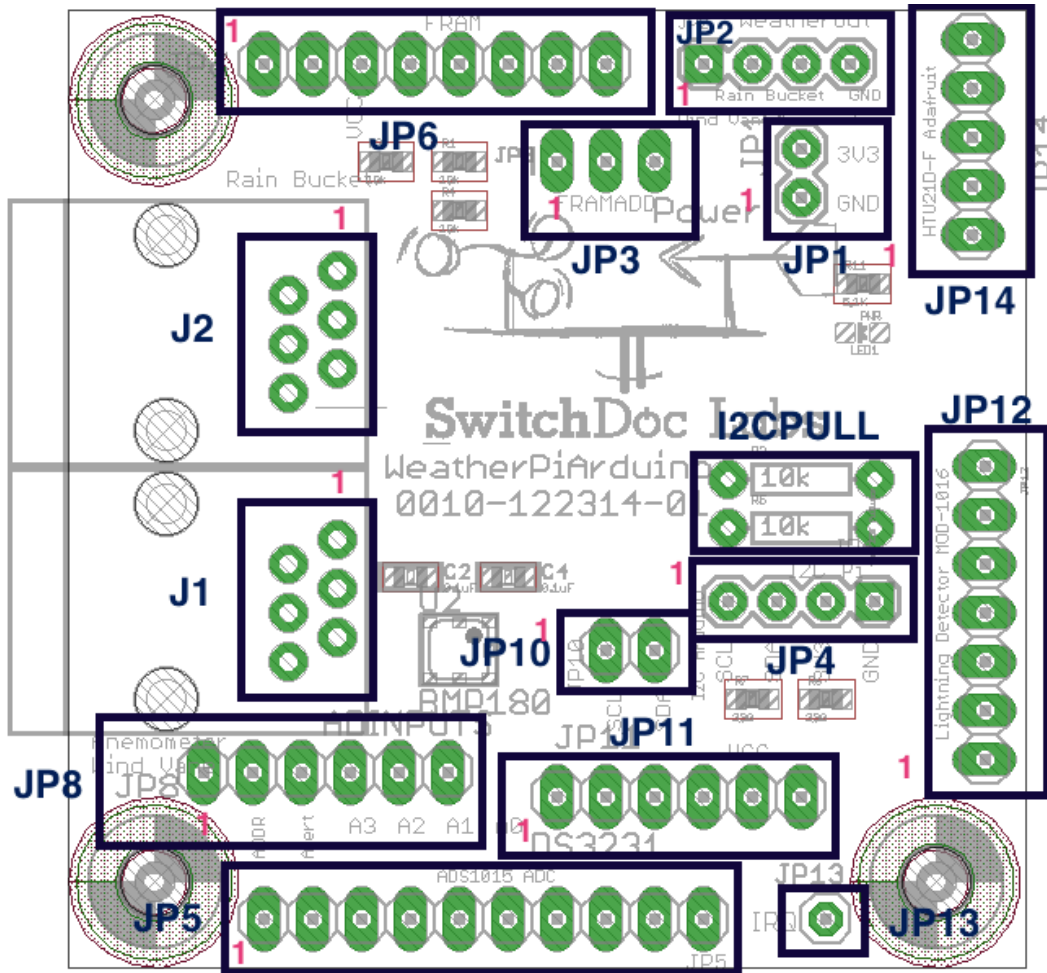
1
FRAM
JP2
WeatherOut
1
Rain Bucket
GND
Wind Vane
VCC
JP6
R1
10K
R4
10K
1
FRAMADD
JP3
JP4
3V3
1
GND
JP1
Power
HTU21D-F Adafruit
JP14
Rain Bucket
1
R11
5.1K
PWR
LED1
J2
SwitchDoc Labs
I2CPULL
JP12
WeatherPiArduino
0010-122314-01
10k
10k
1
J1
C2
0.1uF
C4
0.1uF
1
I2C P1
U2
JP10
JP10
SCL
SDA
GND
JP4
BMP180
Lightning Detector MOD-1016
ADINPUTS
JP11
JP11
VCC
Anemometer
Wind Vane
JP8
JP8
1
ADDR
Alert
A3
A2
A1
A0
1
DS3231
1
ADS1015 ADC
JP13
IRQ
JP5
JP13
1
JP5